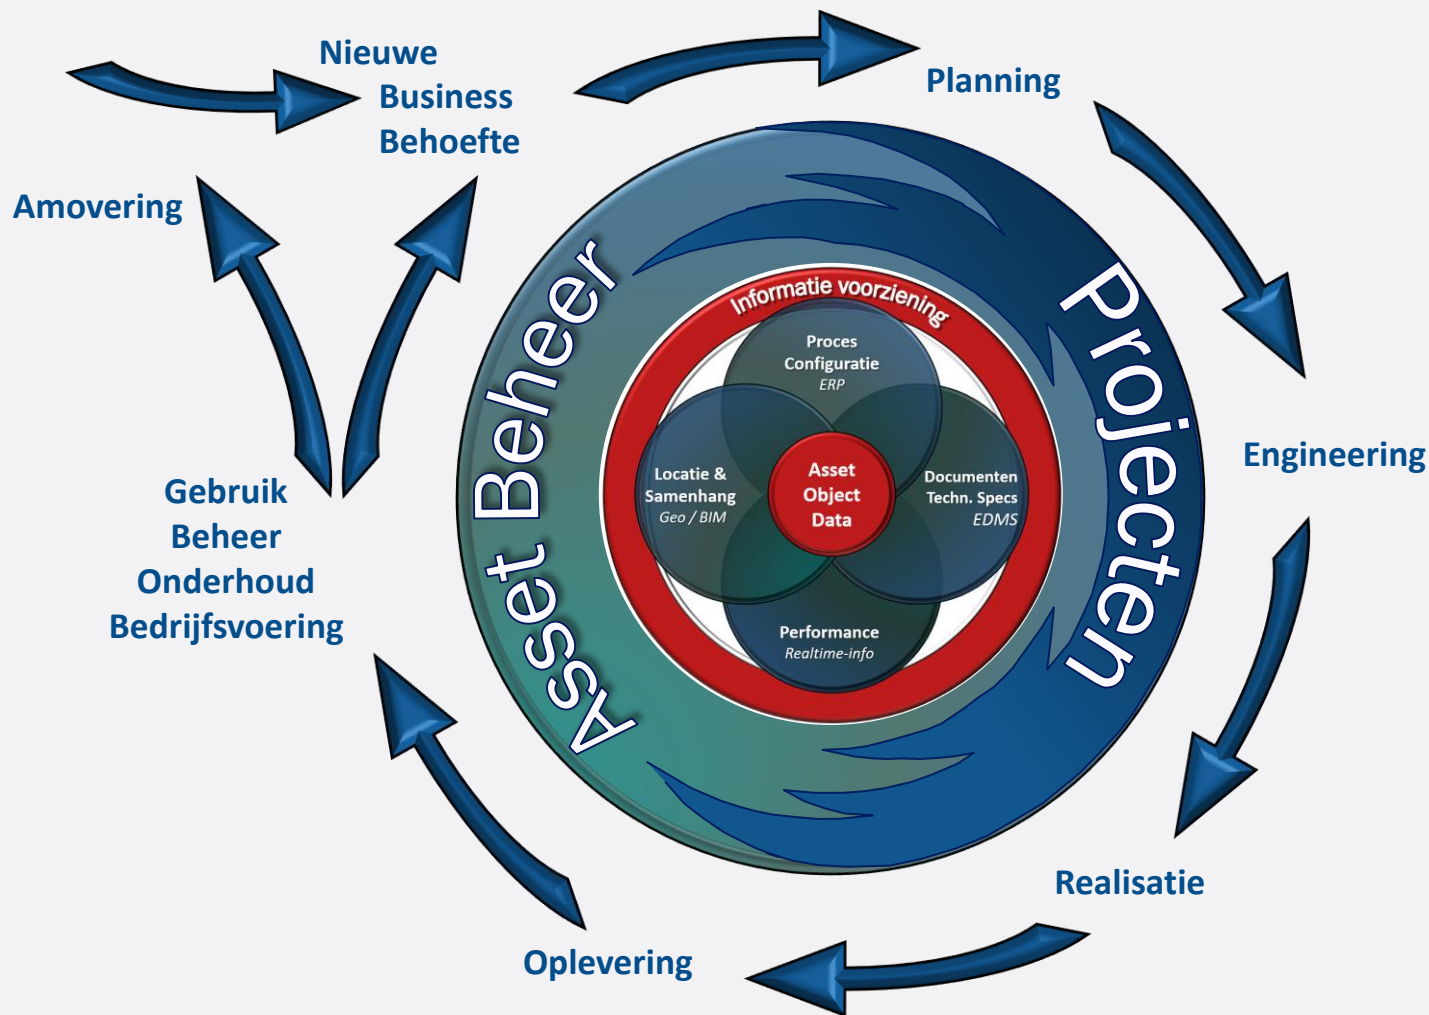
Nieuwe Business Behoefte

Planning

Amovering

Engineering

Gebruik
Beheer
Onderhoud
Bedrijfsvoering

Realisatie

Oplevering

Asset Beheer

Projecten

Informatie voorziening

Proces Configuratie
ERP

Locatie & Samenhang
Geo / BIM

Asset Object Data

Documenten Techn. Specs
EDMS

Performance
Realtime-info